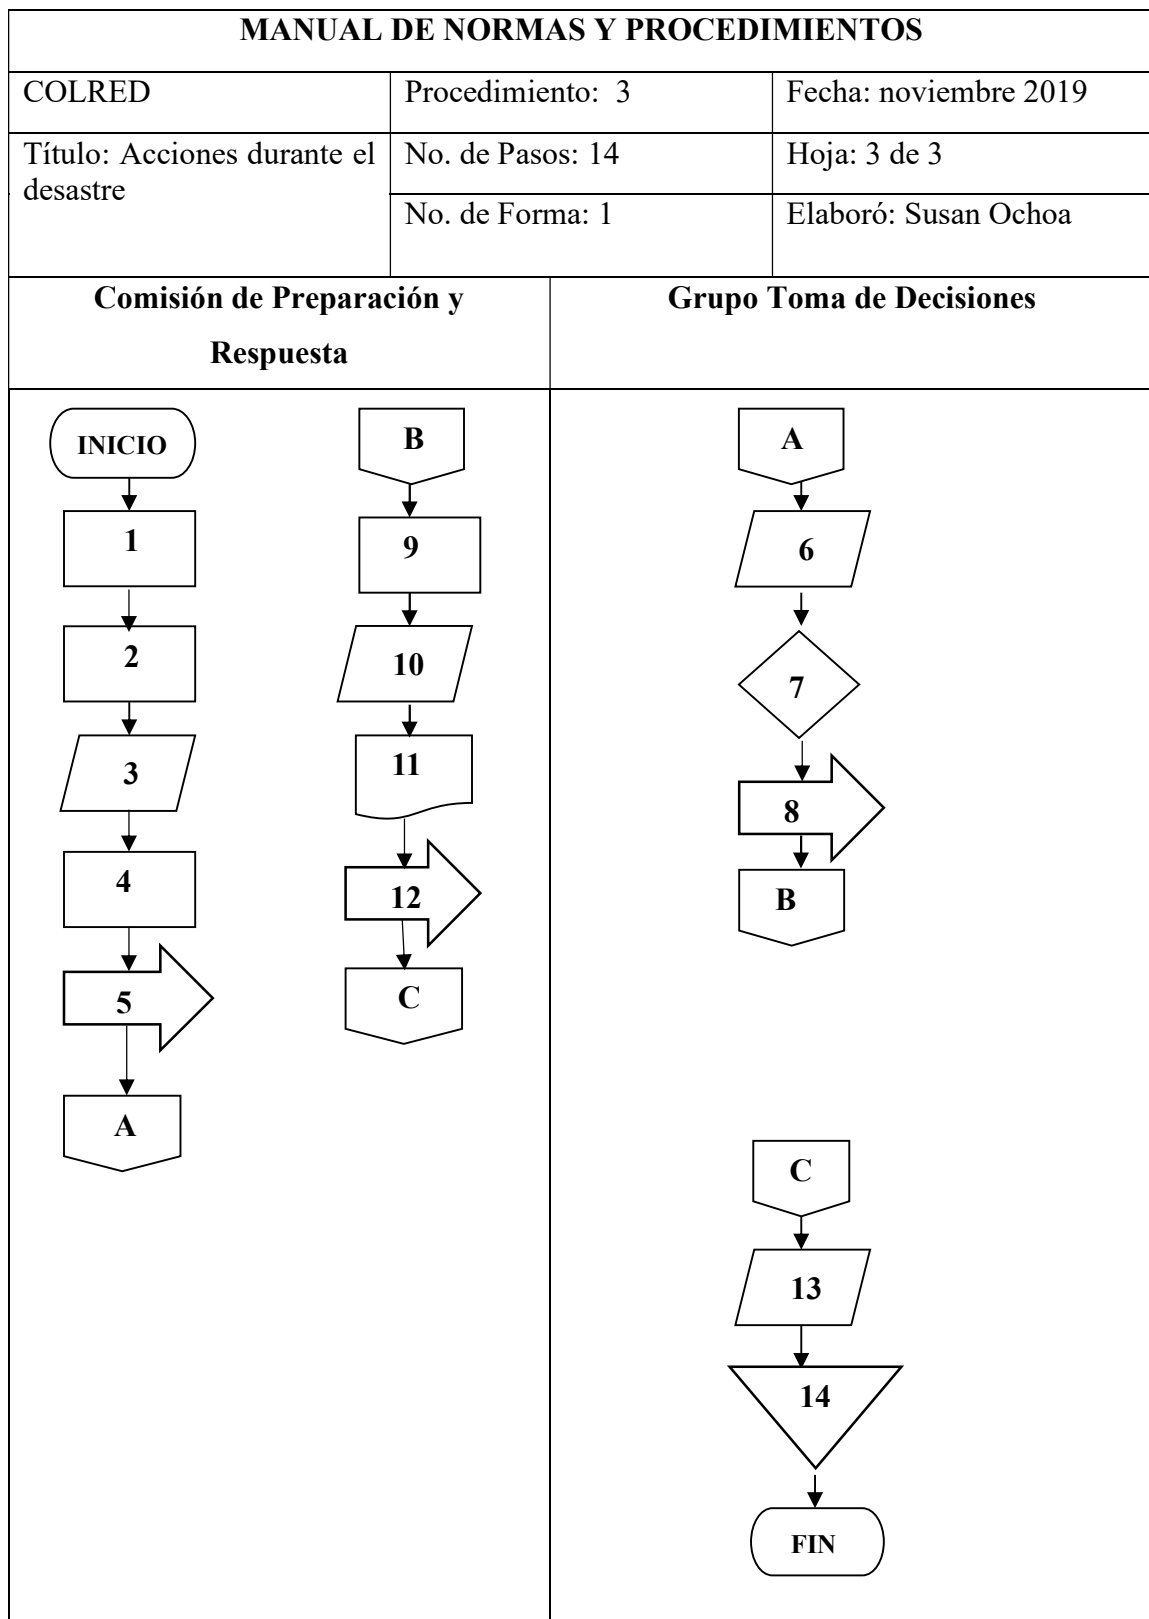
MANUAL DE NORMAS Y PROCEDIMIENTOS

| COLRED | Procedimiento: 3 | Fecha: noviembre 2019 |
|---|---|---|
| Título: Acciones durante el desastre | No. de Pasos: 14 | Hoja: 3 de 3 |
| | No. de Forma: 1 | Elaboró: Susan Ochoa |

| Comisión de Preparación y Respuesta | Grupo Toma de Decisiones |
|---|---|
| INICIO 1 2 3 4 5 A | A 6 7 8 B |
| B 9 10 11 12 C | C 13 14 FIN |